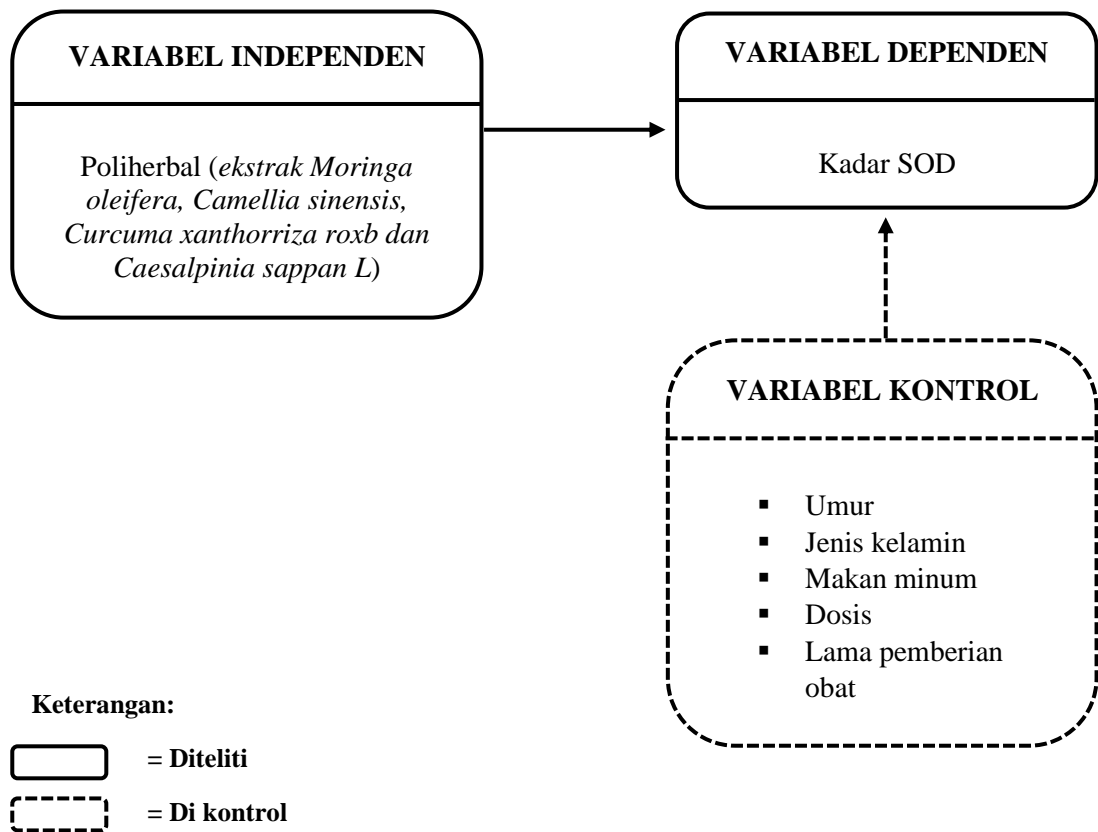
VARIABEL INDEPENDEN

Poliherbal (ekstrak Moringa oleifera, Camellia sinensis, Curcuma xanthorriza roxb dan Caesalpinia sappan L)

VARIABEL DEPENDEN

Kadar SOD

VARIABEL KONTROL

- Umur
- Jenis kelamin
- Makan minum
- Dosis
- Lama pemberian obat

Keterangan:

= Diteliti

= Di kontrol